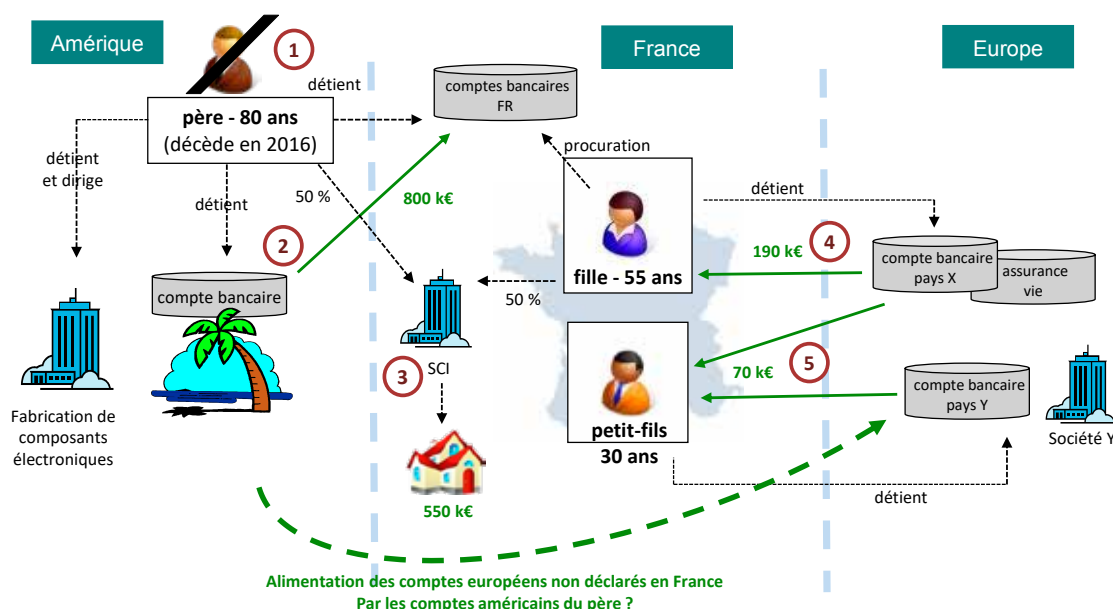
Amérique

France

Europe

1

détient

comptes bancaires FR

père - 80 ans
(décède en 2016)

détient et dirige

détient

50 %

800 k€

procuration

détient

2

compte bancaire

4

190 k€

compte bancaire pays X

assurance vie

fille - 55 ans

50 %

SCI

3

Fabrication de composants électroniques

70 k€

5

compte bancaire pays Y

petit-fils
30 ans

Société Y

550 k€

détient

Alimentation des comptes européens non déclarés en France
Par les comptes américains du père ?